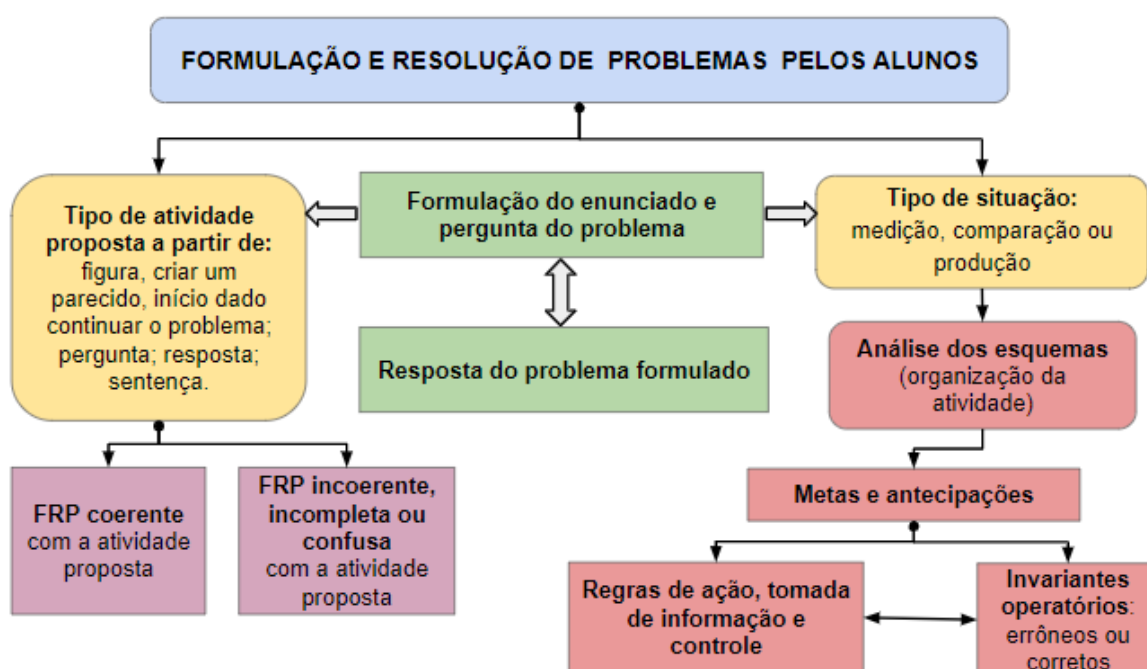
FORMULAÇÃO E RESOLUÇÃO DE PROBLEMAS PELOS ALUNOS

Tipo de atividade proposta a partir de: figura, criar um parecido, início dado continuar o problema; pergunta; resposta; sentença.

Formulação do enunciado e pergunta do problema

Resposta do problema formulado

Tipo de situação: medição, comparação ou produção

Análise dos esquemas (organização da atividade)

Metas e antecipações

FRP coerente com a atividade proposta

FRP incoerente, incompleta ou confusa com a atividade proposta

Regras de ação, tomada de informação e controle

Invariantes operatórios: errôneos ou corretos